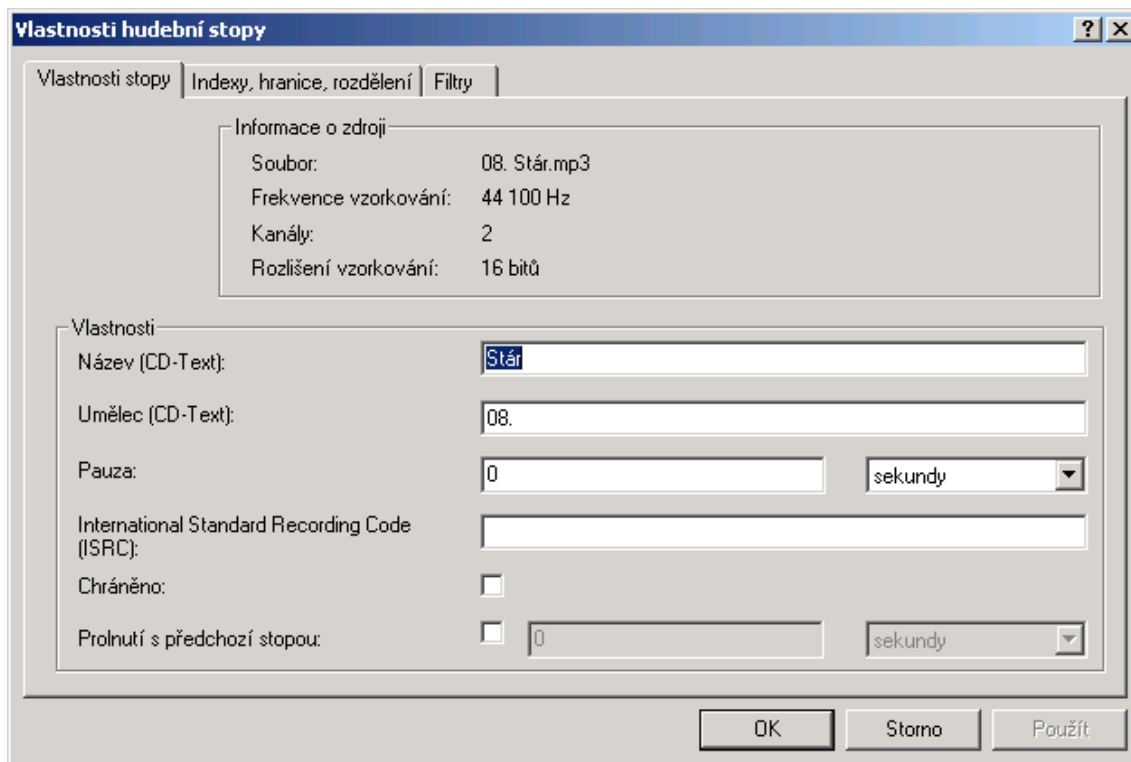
Vlastnosti hudební stopy

?

Vlastnosti stopy | Indexy, hranice, rozdělení | Filtry

Informace o zdroji

Soubor: 08. Stár.mp3

Frekvence vzorkování: 44 100 Hz

Kanály: 2

Rozlišení vzorkování: 16 bitů

Vlastnosti

Název (CD-Text): Stár

Umělec (CD-Text): 08.

Pauza: 0 sekundy

International Standard Recording Code (ISRC):

Chráněno:

Prolnutí s předchozí stopou: 0 sekundy

OK Storno Použít